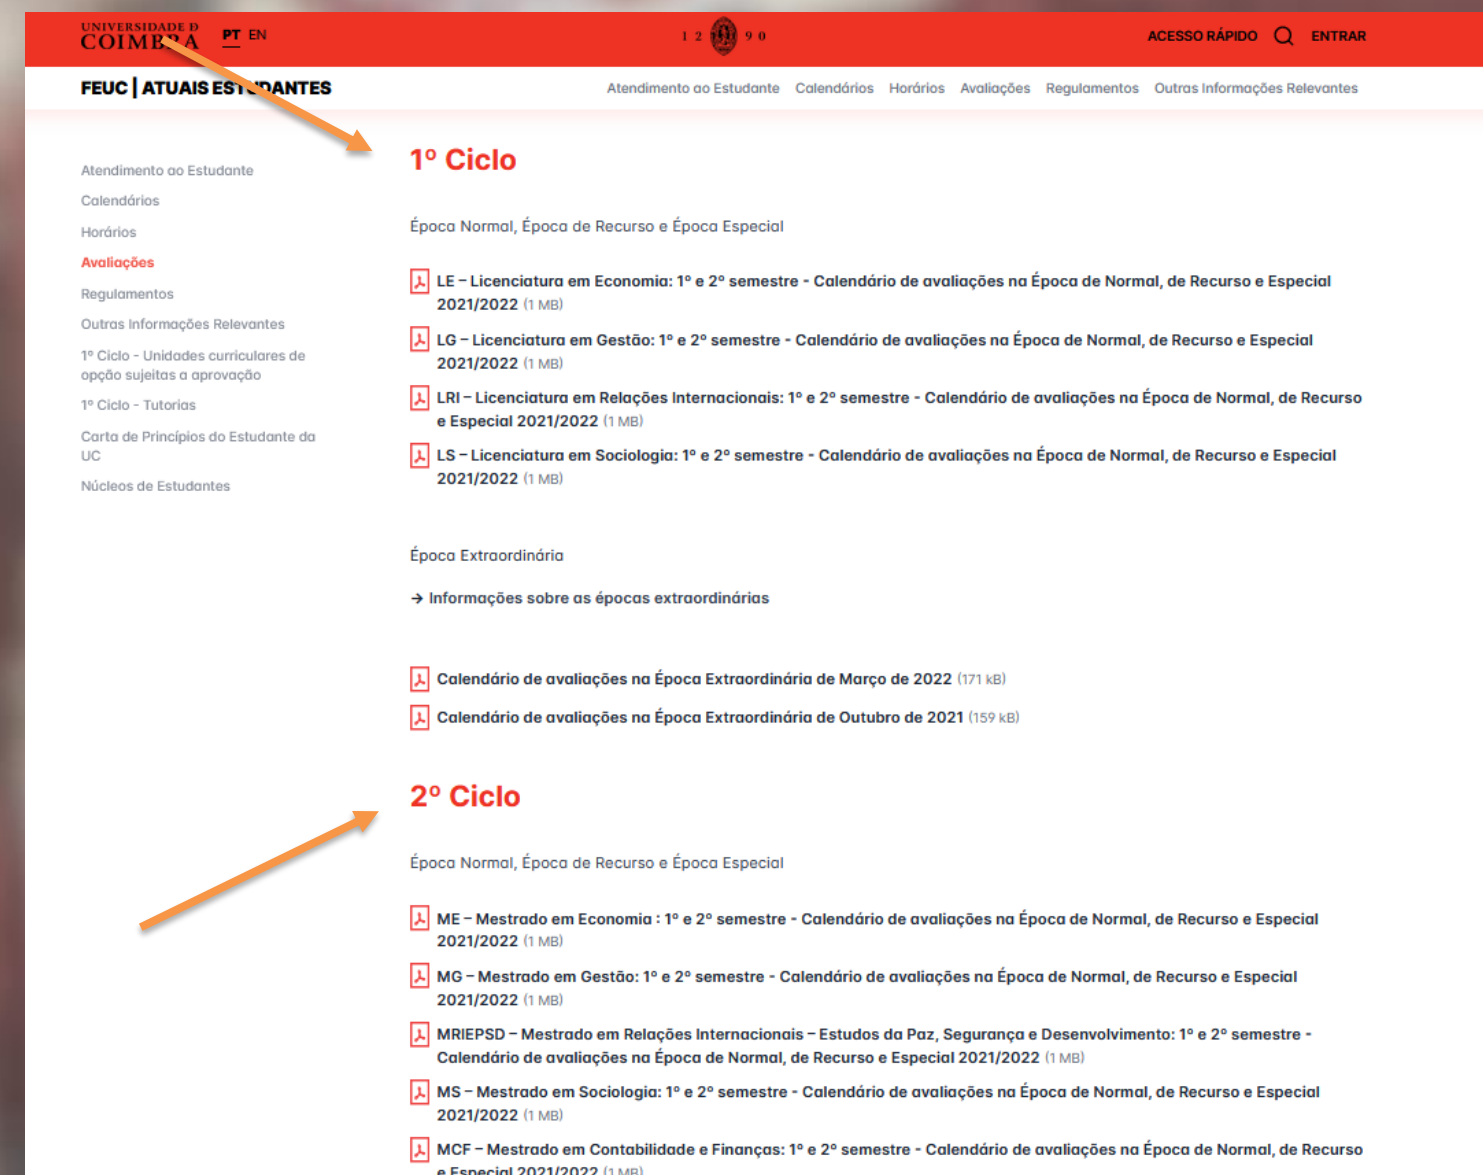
UNIVERSIDADE D COIMBRA PT EN

1 2 9 0

ACESSO RÁPIDO ENTRAR

FEUC | ATUAIS ESTUDANTES

Atendimento ao Estudante Calendários Horários Avaliações Regulamentos Outras Informações Relevantes

Atendimento ao Estudante
Calendários
Horários
Avaliações
Regulamentos
Outras Informações Relevantes
1º Ciclo - Unidades curriculares de opção sujeitas a aprovação
1º Ciclo - Tutorias
Carta de Princípios do Estudante da UC
Núcleos de Estudantes

1º Ciclo

Época Normal, Época de Recurso e Época Especial

LE – Licenciatura em Economia: 1º e 2º semestre - Calendário de avaliações na Época de Normal, de Recurso e Especial 2021/2022 (1 MB)

LG – Licenciatura em Gestão: 1º e 2º semestre - Calendário de avaliações na Época de Normal, de Recurso e Especial 2021/2022 (1 MB)

LRI – Licenciatura em Relações Internacionais: 1º e 2º semestre - Calendário de avaliações na Época de Normal, de Recurso e Especial 2021/2022 (1 MB)

LS – Licenciatura em Sociologia: 1º e 2º semestre - Calendário de avaliações na Época de Normal, de Recurso e Especial 2021/2022 (1 MB)

Época Extraordinária

→ Informações sobre as épocas extraordinárias

Calendário de avaliações na Época Extraordinária de Março de 2022 (171 kB)

Calendário de avaliações na Época Extraordinária de Outubro de 2021 (159 kB)

2º Ciclo

Época Normal, Época de Recurso e Época Especial

ME – Mestrado em Economia : 1º e 2º semestre - Calendário de avaliações na Época de Normal, de Recurso e Especial 2021/2022 (1 MB)

MG – Mestrado em Gestão: 1º e 2º semestre - Calendário de avaliações na Época de Normal, de Recurso e Especial 2021/2022 (1 MB)

MRIEPSD – Mestrado em Relações Internacionais – Estudos da Paz, Segurança e Desenvolvimento: 1º e 2º semestre - Calendário de avaliações na Época de Normal, de Recurso e Especial 2021/2022 (1 MB)

MS – Mestrado em Sociologia: 1º e 2º semestre - Calendário de avaliações na Época de Normal, de Recurso e Especial 2021/2022 (1 MB)

MCF – Mestrado em Contabilidade e Finanças: 1º e 2º semestre - Calendário de avaliações na Época de Normal, de Recurso e Especial 2021/2022 (1 MB)